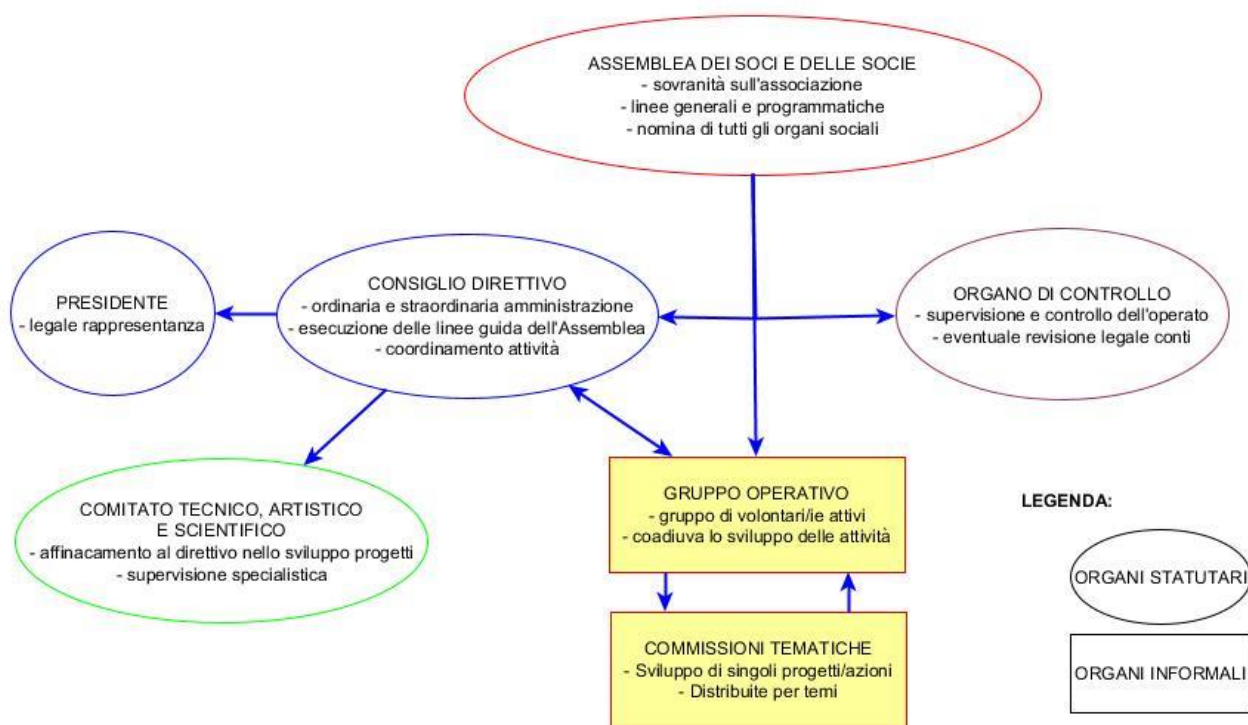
ASSEMBLEA DEI SOCI E DELLE SOCIE
- sovranità sull'associazione
- linee generali e programmatiche
- nomina di tutti gli organi sociali

PRESIDENTE
- legale rappresentanza

CONSIGLIO DIRETTIVO
- ordinaria e straordinaria amministrazione
- esecuzione delle linee guida dell'Assemblea
- coordinamento attività

ORGANO DI CONTROLLO
- supervisione e controllo dell'operato
- eventuale revisione legale conti

COMITATO TECNICO, ARTISTICO E SCIENTIFICO
- affinacamento al direttivo nello sviluppo progetti
- supervisione specialistica

GRUPPO OPERATIVO
- gruppo di volontari/ie attivi
- coadiuva lo sviluppo delle attività

COMMISSIONI TEMATICHE
- Sviluppo di singoli progetti/azioni
- Distribuite per temi

LEGENDA:

ORGANI STATUTARI

ORGANI INFORMALI